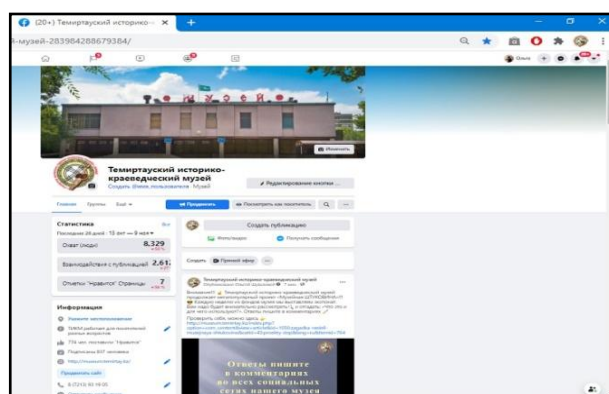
(20+) Темиртауский историко-

-музей-283984288679384/

Ольга

Т И Й М У З Е Й

Изменить

Темиртауский историко-краеведческий музей

Создать @имя_пользователя · Музей

Редактирование кнопки ...

Главная · Группы · Ещё

Продвигать

Посмотреть как посетитель

Статистика

Последние 28 дней : 12 авг — 8 сент

Охват (люди) 8,329

Взаимодействия с публикацией 2,61

Отметки "Нравится" Страницы 7

Информация

Создать публикацию

Фото/видео

Получить сообщение

Создать · Прямой эфир

Темиртауский историко-краеведческий музей

Ответы пишите в комментариях во всех социальных сетях нашего музея

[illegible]

Продвигать сайт

8 (7213) 93 19 05